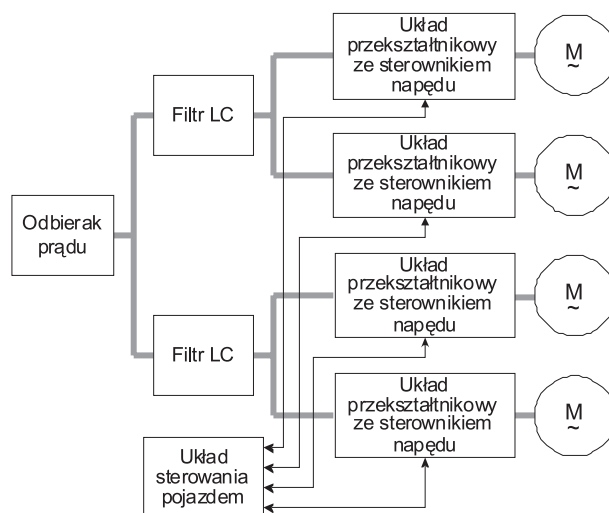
Odbierak prądu

Filtr LC

Filtr LC

Układ przekształtnikowy ze sterownikiem napędu

M ~

Układ przekształtnikowy ze sterownikiem napędu

M ~

Układ przekształtnikowy ze sterownikiem napędu

M ~

Układ przekształtnikowy ze sterownikiem napędu

M ~

Układ sterowania pojazdem